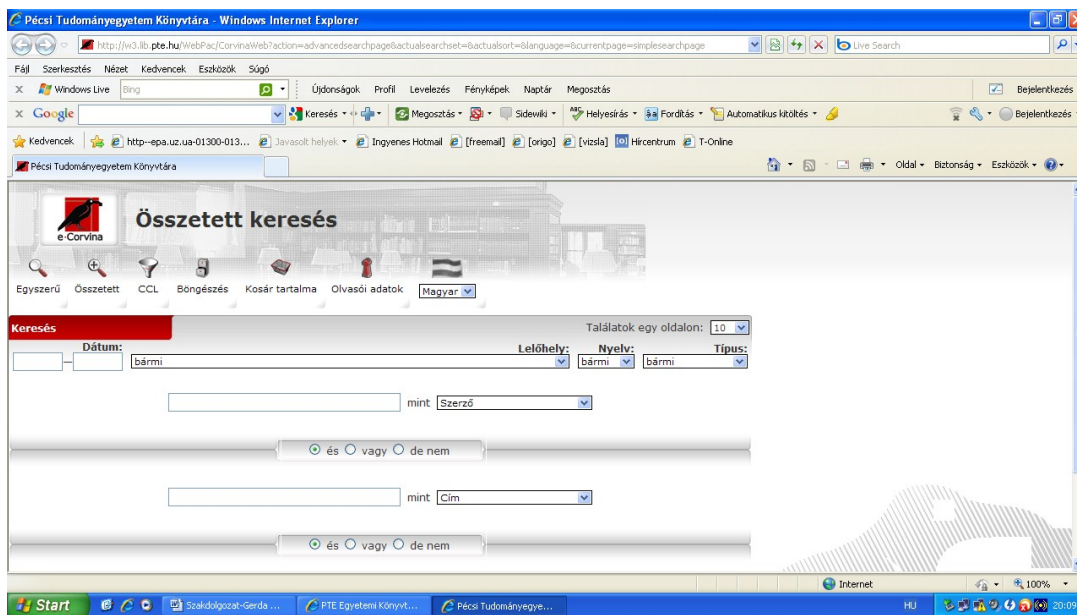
Pécsi Tudományegyetem Könyvtára - Windows Internet Explorer

http://w3.lib.pte.hu/WebPac/CorvinaWeb?action=advancedsearchpage&actualsearchset=&actualsort=&language=&currentpage=simplesearchpage

Live Search

Fájl Szerkesztés Nézet Kedvencek Eszközök Súgó

Windows Live Bing Újdonságok Profil Levelezés Fényképek Naptár Megosztás Bejelentkezés

Google Keresés Megosztás Sidewiki Helyesírás Fordítás Automatikus kitöltés Bejelentkezés

Kedvencek http--epa.uz.ua-01300-013... Javasolt helyek Ingyenes Hotmail [freemail] [origo] [vizsla] Hírcentrum T-Online

Pécsi Tudományegyetem Könyvtára

Oldal Biztonság Eszközök

e-Corvina

Összetett keresés

Egyszerű Összetett CCL Böngészés Kosár tartalma Olvasói adatok Magyar

Keresés

Találatok egy oldalon: 10

Dátum: Lelőhely: Nyelv: Típus:

bármi bármi bármi

mint Szerző

és vagy de nem

mint Cím

és vagy de nem

Internet 100%

Start Szakdolgozat-Gerda ... PTE Egyetemi Könyvt... Pécsi Tudományegye... HU 20:09